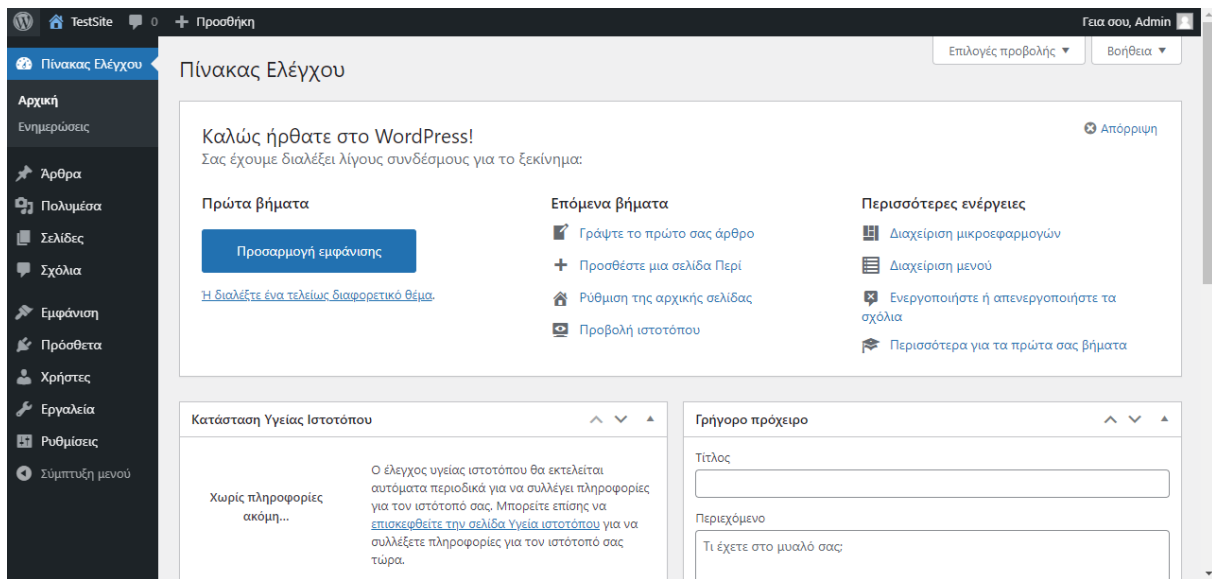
TestSite 0 + Προσθήκη

Γεια σου, Admin

Πίνακας Ελέγχου

Αρχική
Ενημερώσεις

Άρθρα
Πολυμέσα
Σελίδες
Σχόλια

Εμφάνιση
Πρόσθετα
Χρήστες
Εργαλεία
Ρυθμίσεις
Σύμπτυξη μενού

Επιλογές προβολής ▼
Βοήθεια ▼

Πίνακας Ελέγχου

Καλώς ήρθατε στο WordPress!
Σας έχουμε διαλέξει λίγους συνδέσμους για το ξεκίνημα:

Απόρριψη

Πρώτα βήματα

Προσαρμογή εμφάνισης

Ή διαλέξτε ένα τελείως διαφορετικό θέμα.

Επόμενα βήματα

Γράψτε το πρώτο σας άρθρο
Προσθέστε μια σελίδα Περί
Ρύθμιση της αρχικής σελίδας
Προβολή ιστοτόπου

Περισσότερες ενέργειες

Διαχείριση μικροεφαρμογών
Διαχείριση μενού
Ενεργοποιήστε ή απενεργοποιήστε τα σχόλια
Περισσότερα για τα πρώτα σας βήματα

Κατάσταση Υγείας Ιστοτόπου

Χωρίς πληροφορίες ακόμη...

Ο έλεγχος υγείας ιστοτόπου θα εκτελείται αυτόματα περιοδικά για να συλλέγει πληροφορίες για τον ιστοτόπο σας. Μπορείτε επίσης να επισκεφθείτε την σελίδα Υγεία ιστοτόπου για να συλλέξετε πληροφορίες για τον ιστοτόπο σας τώρα.

Γρήγορο πρόχειρο

Τίτλος

Περιεχόμενο

Τι έχετε στο μυαλό σας;